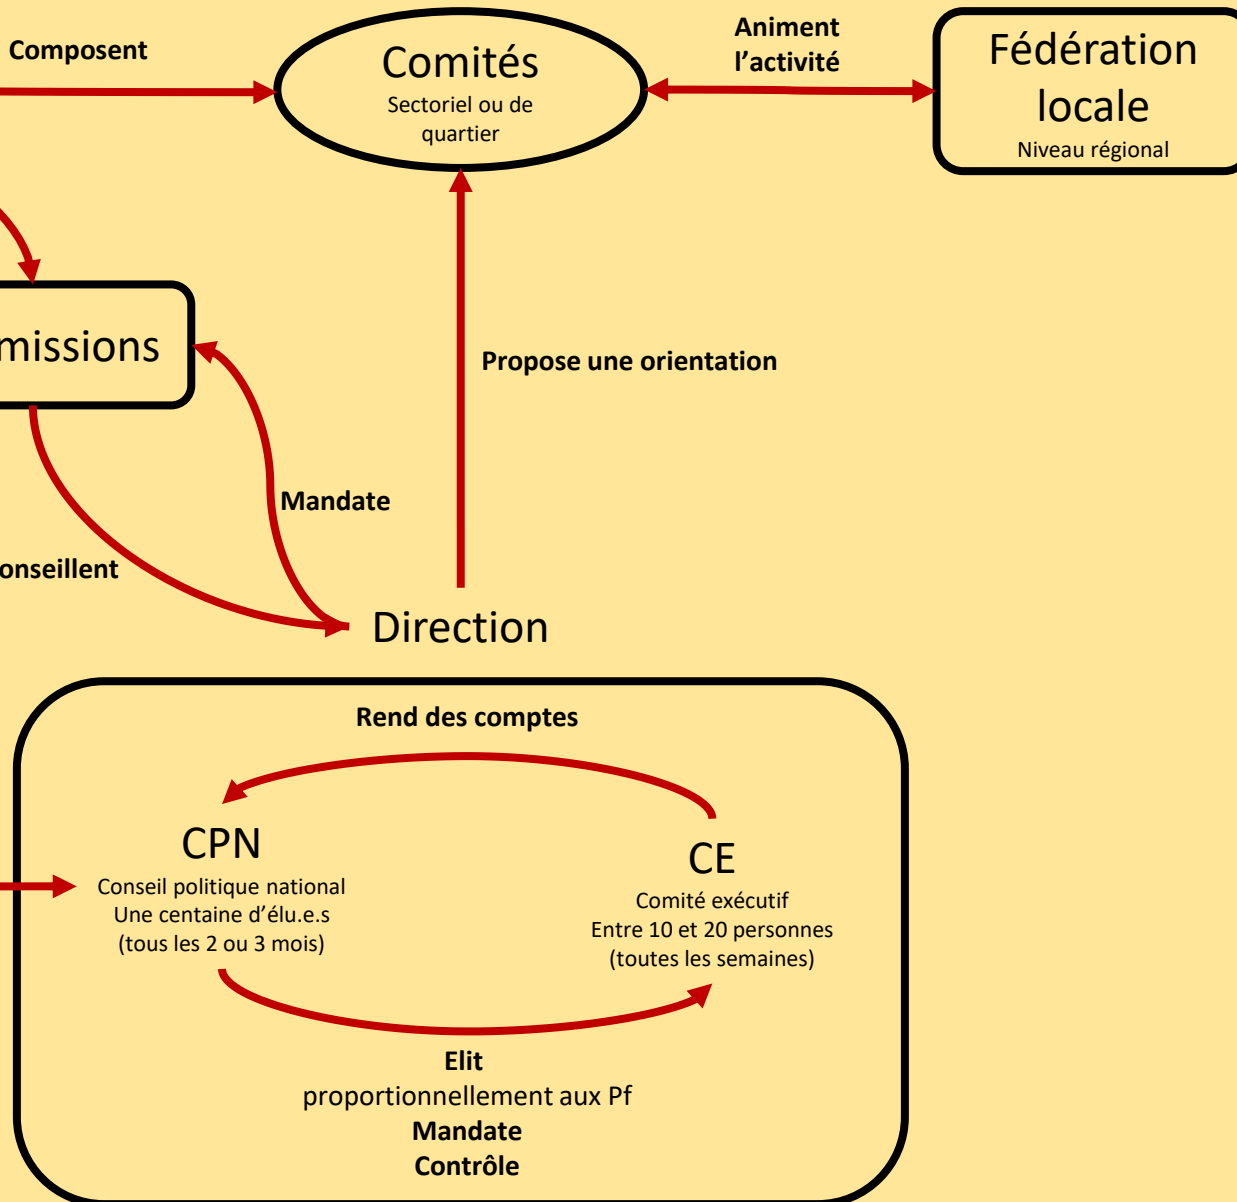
Composent

Comités
Sectoriel ou de quartier

Animent l'activité

Fédération locale
Niveau régional

missions

Propose une orientation

Mandate

onseillent

Direction

Rend des comptes

CPN
Conseil politique national
Une centaine d'élu.e.s
(tous les 2 ou 3 mois)

CE
Comité exécutif
Entre 10 et 20 personnes
(toutes les semaines)

Elit
proportionnellement aux Pf
Mandate
Contrôle